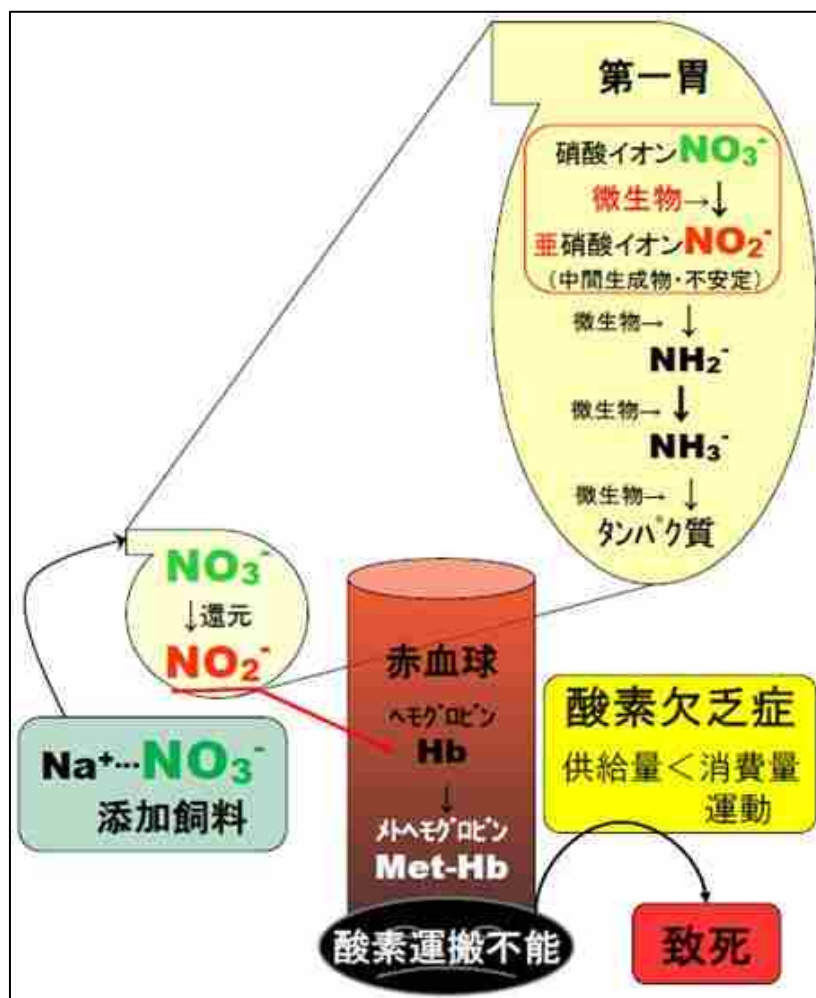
第一胃

硝酸イオン$NO_3^-$

微生物→↓

亜硝酸イオン$NO_2^-$

（中間生成物・不安定）

微生物→↓

$NH_2^-$

微生物→↓

$NH_3^-$

微生物→↓

タンパク質

$NO_3^-$

↓還元

$NO_2^-$

$Na^+$…$NO_3^-$

添加飼料

赤血球

ヘモグロビン

Hb

↓

メトヘモグロビン

Met-Hb

酸素運搬不能

酸素欠乏症

供給量＜消費量

運動

致死